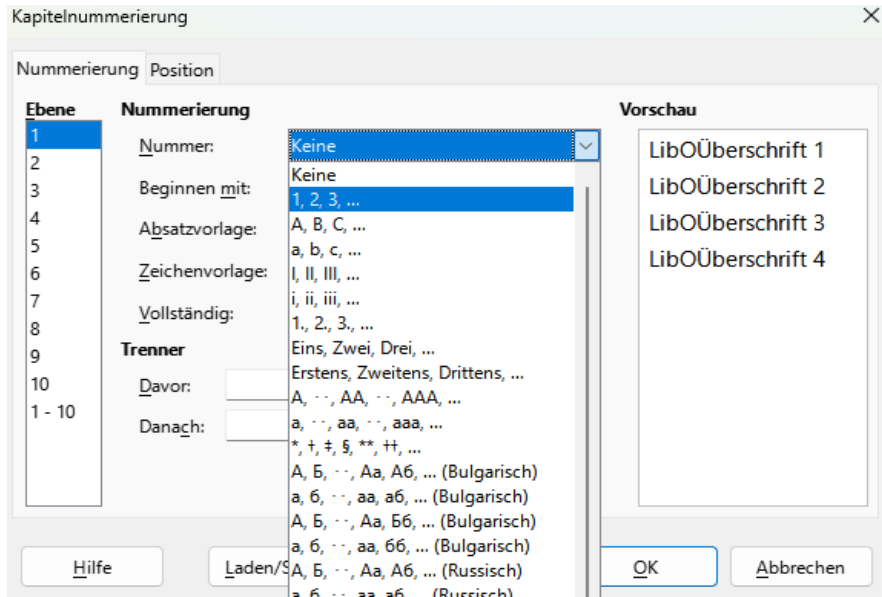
Kapitelnummerierung

Nummerierung Position

Ebene
1
2
3
4
5
6
7
8
9
10
1 - 10

Nummerierung
Nummer: Keine
Beginnen mit:
Absatzvorlage:
Zeichenvorlage:
Vollständig:
Trenner
Davor:
Danach:

Keine
1, 2, 3, ...
A, B, C, ...
a, b, c, ...
I, II, III, ...
i, ii, iii, ...
1., 2., 3., ...
Eins, Zwei, Drei, ...
Erstens, Zweitens, Drittens, ...
A, ‥, AA, ‥, AAA, ...
a, ‥, aa, ‥, aaa, ...
*, †, ‡, §, **, ††, ...
А, Б, ‥, Аа, Аб, ... (Bulgarisch)
а, б, ‥, аа, аб, ... (Bulgarisch)
А, Б, ‥, Аа, Бб, ... (Bulgarisch)
а, б, ‥, аа, бб, ... (Bulgarisch)
А, Б, ‥, Аа, Аб, ... (Russisch)
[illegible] (Russisch)

Vorschau
LibOÜberschrift 1
LibOÜberschrift 2
LibOÜberschrift 3
LibOÜberschrift 4

Hilfe
Laden/S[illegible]
OK
Abbrechen